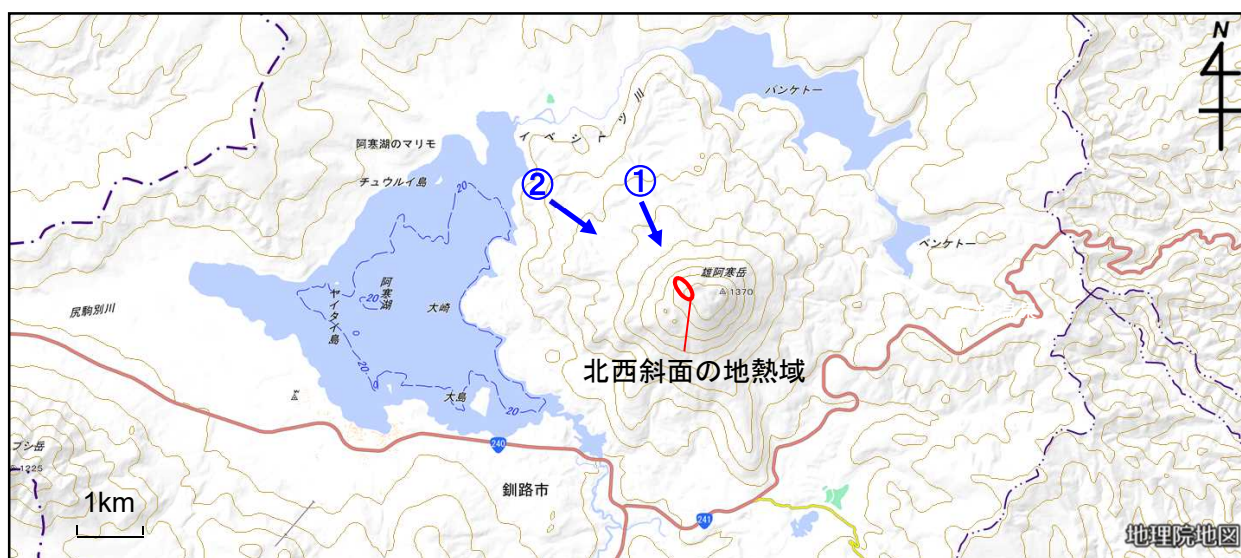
N

パンケトー

イベシベツ川

阿寒湖のマリモ

チュウルイ島

② ①

ペンケトー

雄阿寒岳

1370

阿寒湖

ヤイタイ島

大崎

20

20

20

北西斜面の地熱域

尻駒別川

大島

20

240

ブシ岳

1225

釧路市

1km

241

地理院地図